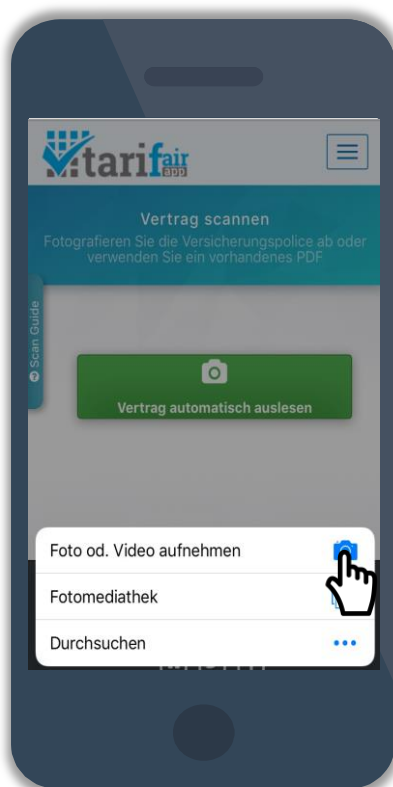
tarifair app

Vertrag scannen

Fotografieren Sie die Versicherungspolice ab oder verwenden Sie ein vorhandenes PDF

Scan Guide

Vertrag automatisch auslesen

Foto od. Video aufnehmen

Fotomediathek

Durchsuchen